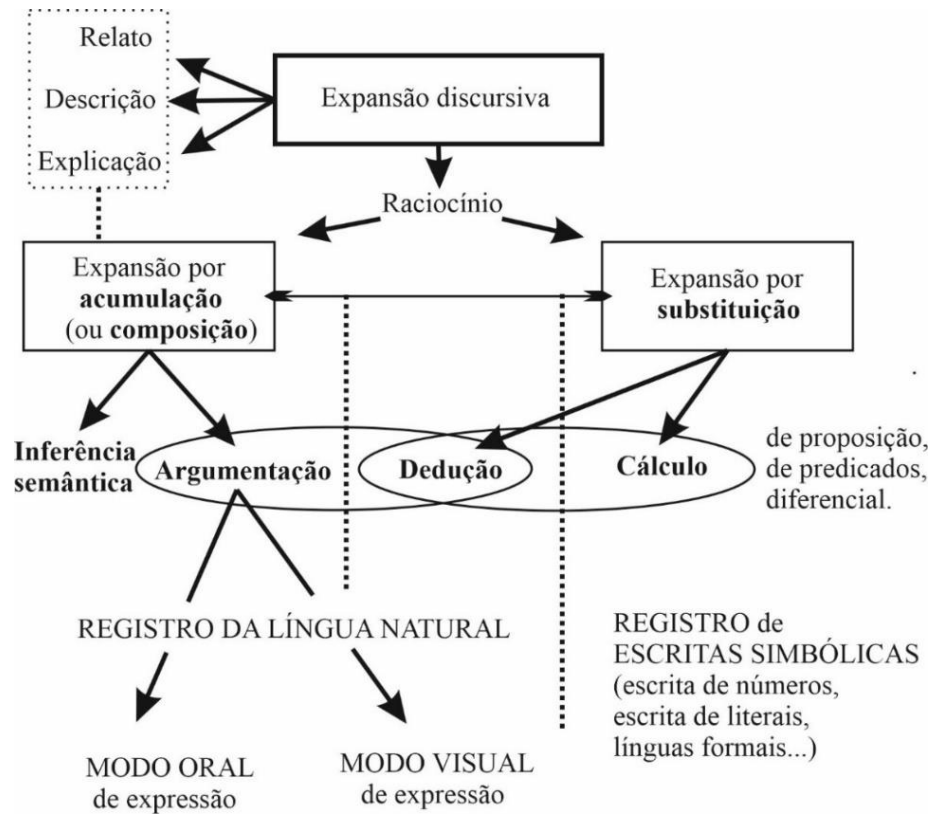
Relato
Descrição
Explicação

Expansão discursiva

Raciocínio

Expansão por **acumulação** (ou **composição**)

Expansão por **substituição**

**Inferência semântica**

**Argumentação**

**Dedução**

**Cálculo**

de proposição, de predicados, diferencial.

REGISTRO DA LÍNGUA NATURAL

REGISTRO de ESCRITAS SIMBÓLICAS (escrita de números, escrita de literais, línguas formais...)

MODO ORAL de expressão

MODO VISUAL de expressão